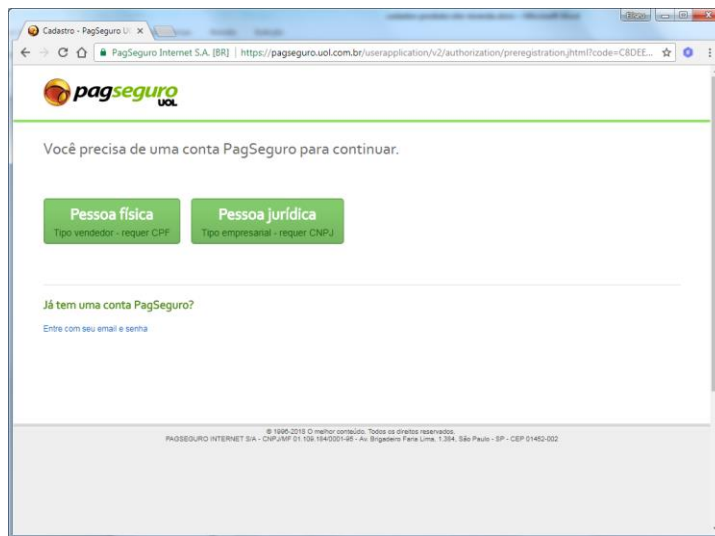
Cadastro - PagSeguro U ×

PagSeguro Internet S.A. [BR] | https://pagseguro.uol.com.br/userapplication/v2/authorization/preregistration.jhtml?code=C8DEE...

pagseguro UOL

Você precisa de uma conta PagSeguro para continuar.

Pessoa física
Tipo vendedor - requer CPF

Pessoa jurídica
Tipo empresarial - requer CNPJ

Já tem uma conta PagSeguro?

Entre com seu email e senha

© 1996-2018 O melhor conteúdo. Todos os direitos reservados.
PAGSEGURO INTERNET S/A - CNPJ/MF 01.109.184/0001-95 - Av. Brigadeiro Faria Lima, 1.384, São Paulo - SP - CEP 01452-002